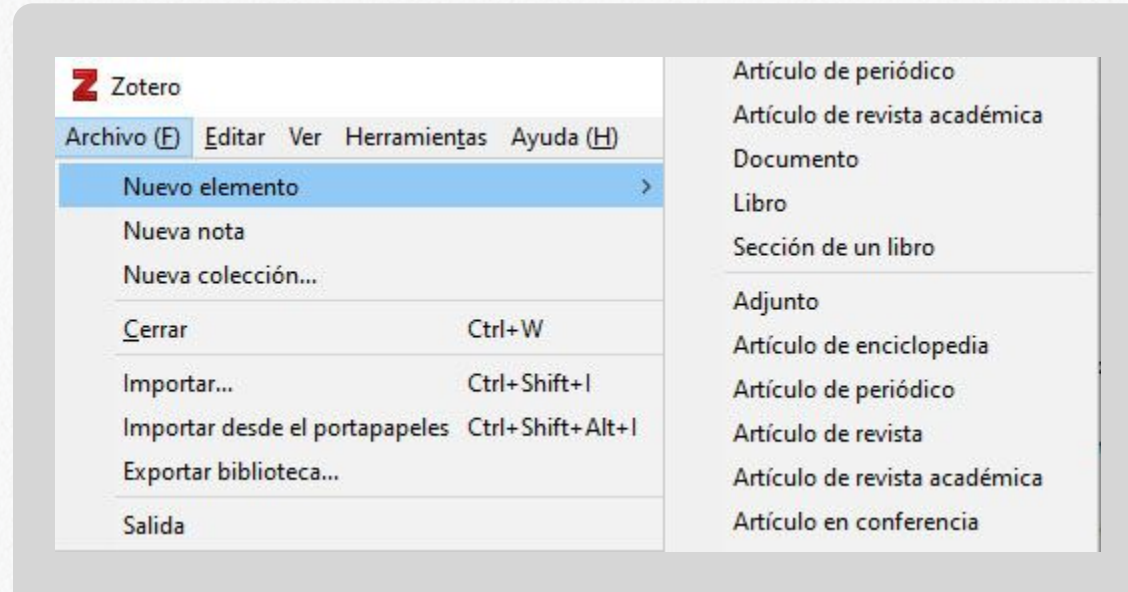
Zotero

Archivo (F) Editar Ver Herramientas Ayuda (H)

Nuevo elemento >
Nueva nota
Nueva colección...
Cerrar Ctrl+W
Importar... Ctrl+Shift+I
Importar desde el portapapeles Ctrl+Shift+Alt+I
Exportar biblioteca...
Salida

Artículo de periódico
Artículo de revista académica
Documento
Libro
Sección de un libro
Adjunto
Artículo de enciclopedia
Artículo de periódico
Artículo de revista
Artículo de revista académica
Artículo en conferencia